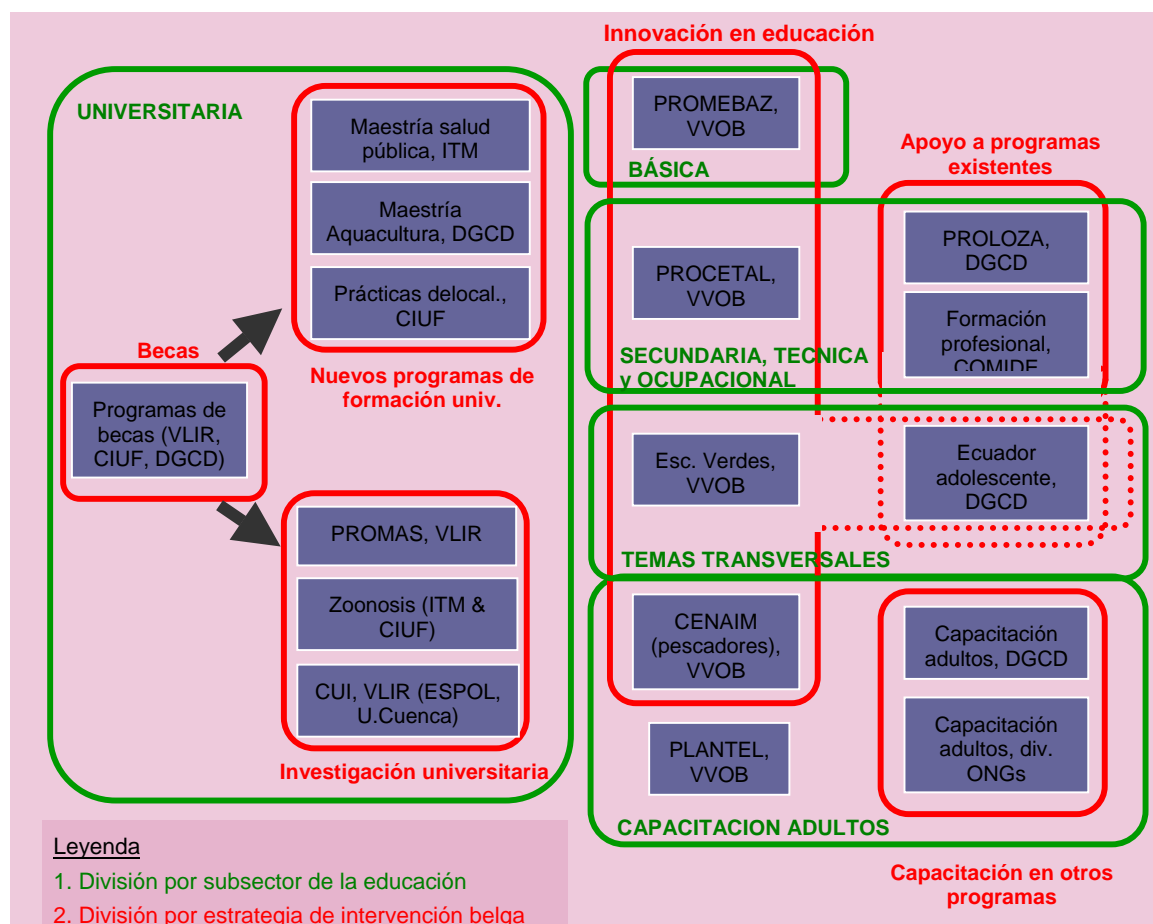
UNIVERSITARIA

Maestría salud pública, ITM

Maestría Aquacultura, DGCD

Prácticas delocal., CIUF

Becas

Programas de becas (VLIR, CIUF, DGCD)

Nuevos programas de formación univ.

PROMAS, VLIR

Zoonosis (ITM & CIUF)

CUI, VLIR (ESPOL, U.Cuenca)

Investigación universitaria

Innovación en educación

PROMEBAZ, VVOB

BÁSICA

Apoyo a programas existentes

PROCETAL, VVOB

PROLOZA, DGCD

Formación profesional, COMIDE

SECUNDARIA, TECNICA y OCUPACIONAL

Esc. Verdes, VVOB

Ecuador adolescente, DGCD

TEMAS TRANSVERSALES

CENAIM (pescadores), VVOB

Capacitación adultos, DGCD

PLANTEL, VVOB

Capacitación adultos, div. ONGs

CAPACITACION ADULTOS

Leyenda

1. División por subsector de la educación

2. División por estrategia de intervención belga

Capacitación en otros programas